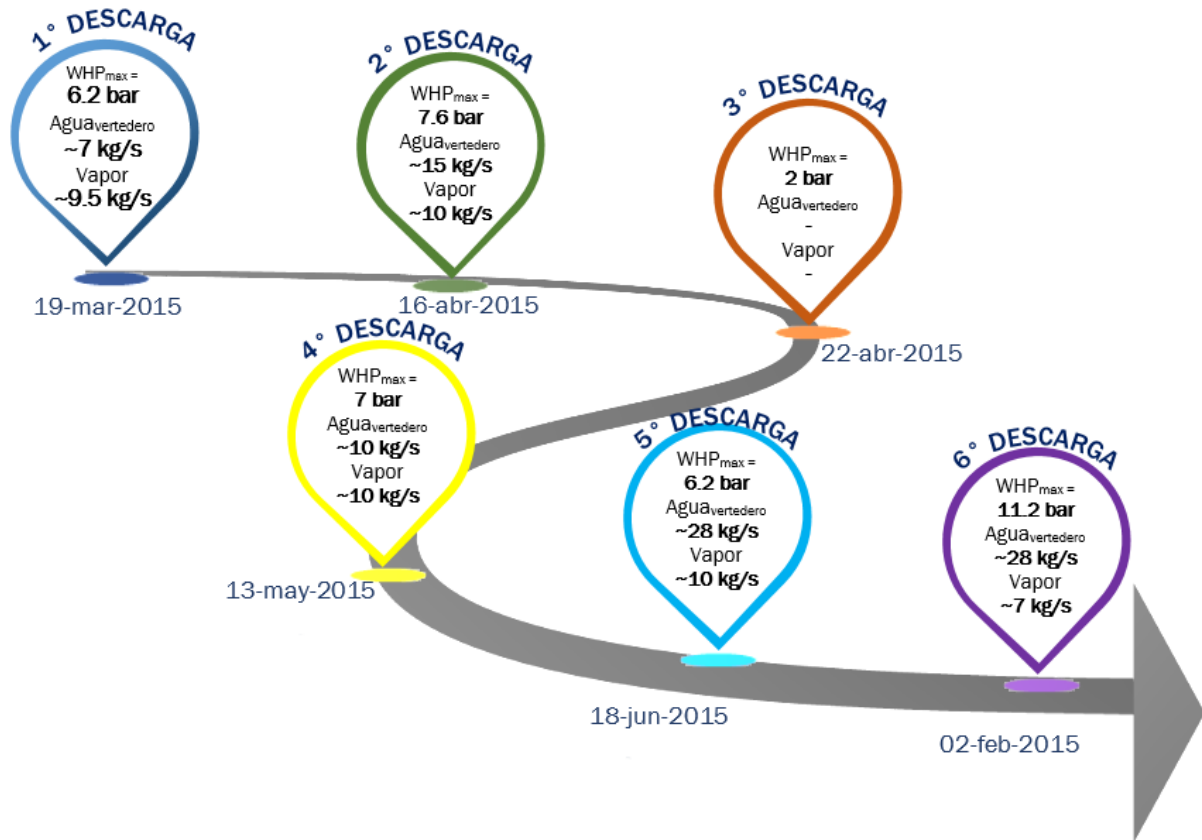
1° DESCARGA
WHP$_{max}$ =
6.2 bar
Agua$_{vertedero}$
~7 kg/s
Vapor
~9.5 kg/s
19-mar-2015

2° DESCARGA
WHP$_{max}$ =
7.6 bar
Agua$_{vertedero}$
~15 kg/s
Vapor
~10 kg/s
16-abr-2015

3° DESCARGA
WHP$_{max}$ =
2 bar
Agua$_{vertedero}$
-
Vapor
-
22-abr-2015

4° DESCARGA
WHP$_{max}$ =
7 bar
Agua$_{vertedero}$
~10 kg/s
Vapor
~10 kg/s
13-may-2015

5° DESCARGA
WHP$_{max}$ =
6.2 bar
Agua$_{vertedero}$
~28 kg/s
Vapor
~10 kg/s
18-jun-2015

6° DESCARGA
WHP$_{max}$ =
11.2 bar
Agua$_{vertedero}$
~28 kg/s
Vapor
~7 kg/s
02-feb-2015